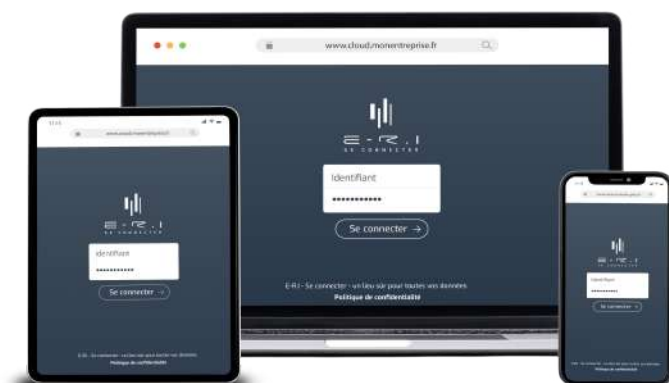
www.cloud.monentreprise.fr

E-R.I
SE CONNECTER

Identifiant
••••••••••••

Se connecter →

E-R.I - Se connecter - un lieu sûr pour toutes vos données
Politique de confidentialité

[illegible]

E-R.I
SE CONNECTER

Identifiant
••••••••••••

Se connecter →

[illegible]
Politique de confidentialité

E-R.I

Identifiant
••••••••••

Se connecter →

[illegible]